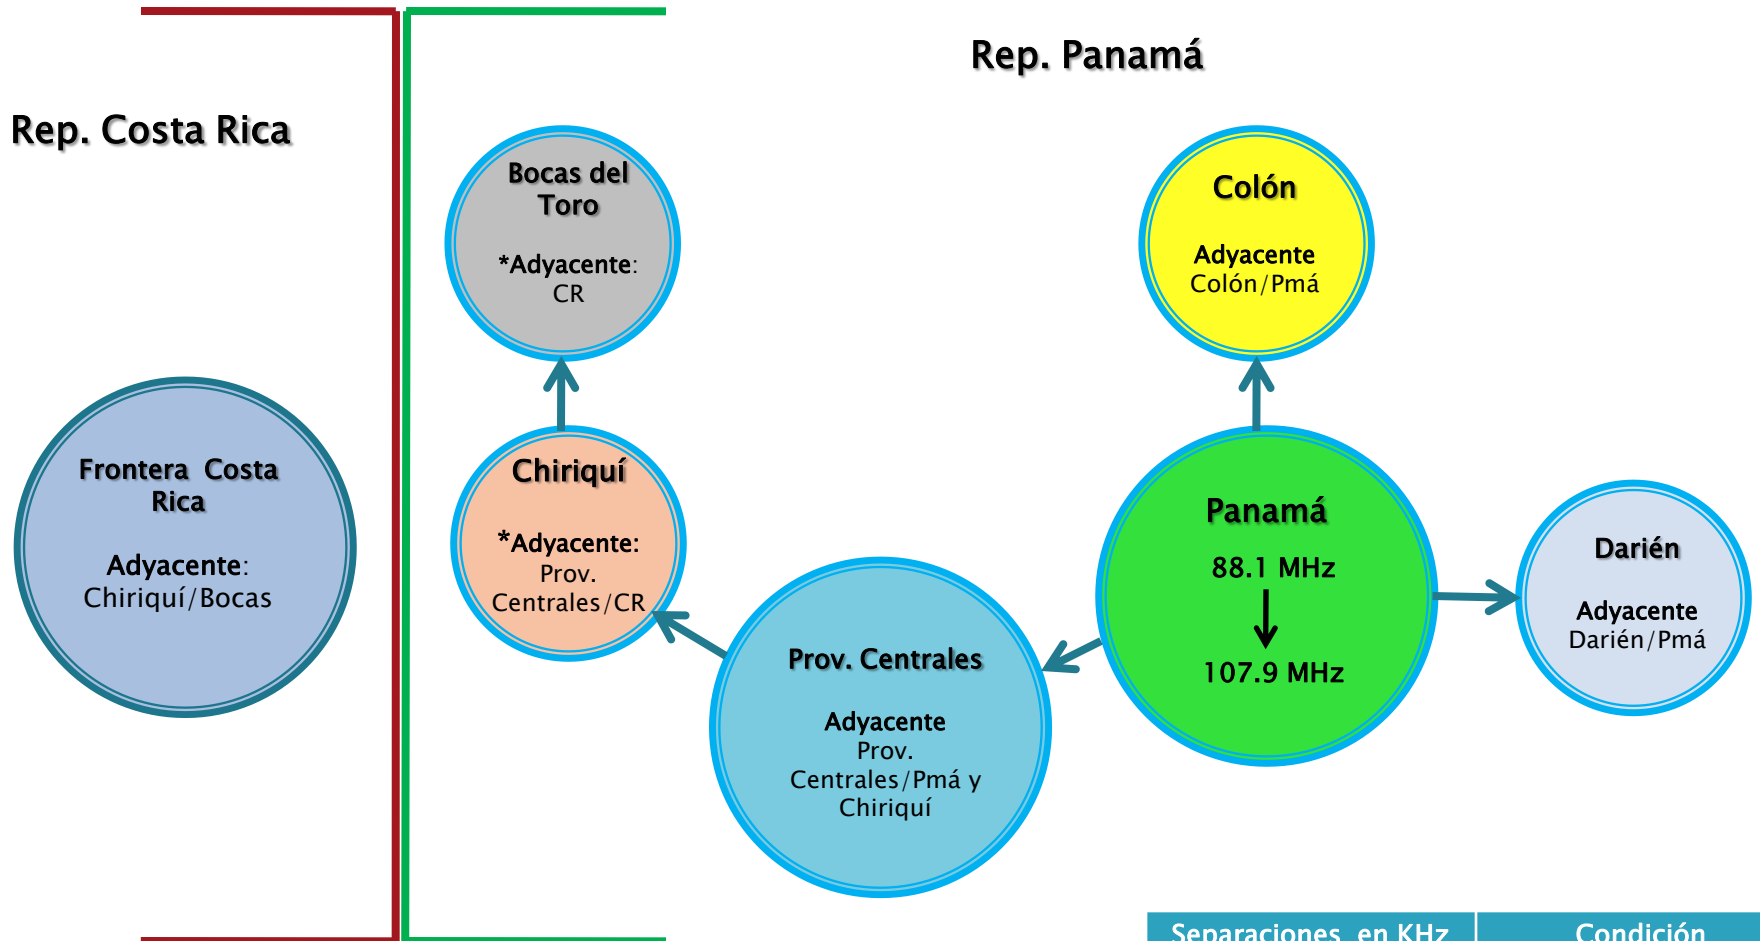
Rep. Panamá

Rep. Costa Rica

Bocas del Toro

*Adyacente: CR

Colón

Adyacente Colón/Pmá

Frontera Costa Rica

Adyacente: Chiriquí/Bocas

Chiriquí

*Adyacente: Prov. Centrales/CR

Panamá

88.1 MHz

107.9 MHz

Darién

Adyacente Darién/Pmá

Prov. Centrales

Adyacente Prov. Centrales/Pmá y Chiriquí

| Separaciones en KHz | Condición |
|---|---|